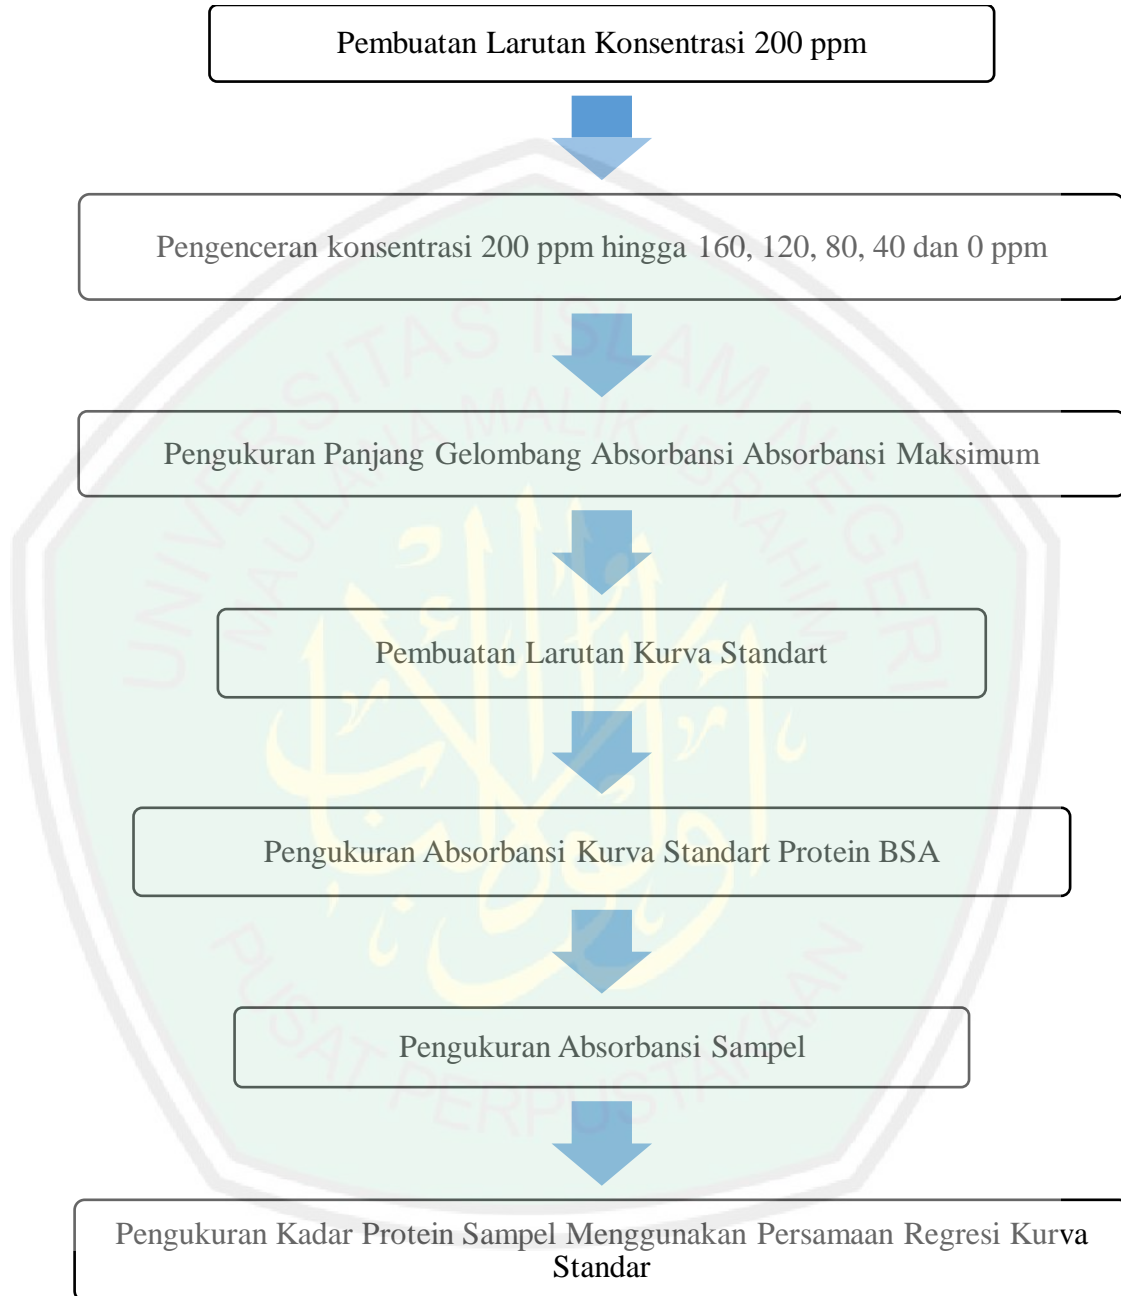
Pembuatan Larutan Konsentrasi 200 ppm

Pengenceran konsentrasi 200 ppm hingga 160, 120, 80, 40 dan 0 ppm

Pengukuran Panjang Gelombang Absorbansi Absorbansi Maksimum

Pembuatan Larutan Kurva Standart

Pengukuran Absorbansi Kurva Standart Protein BSA

Pengukuran Absorbansi Sampel

Pengukuran Kadar Protein Sampel Menggunakan Persamaan Regresi Kurva Standar